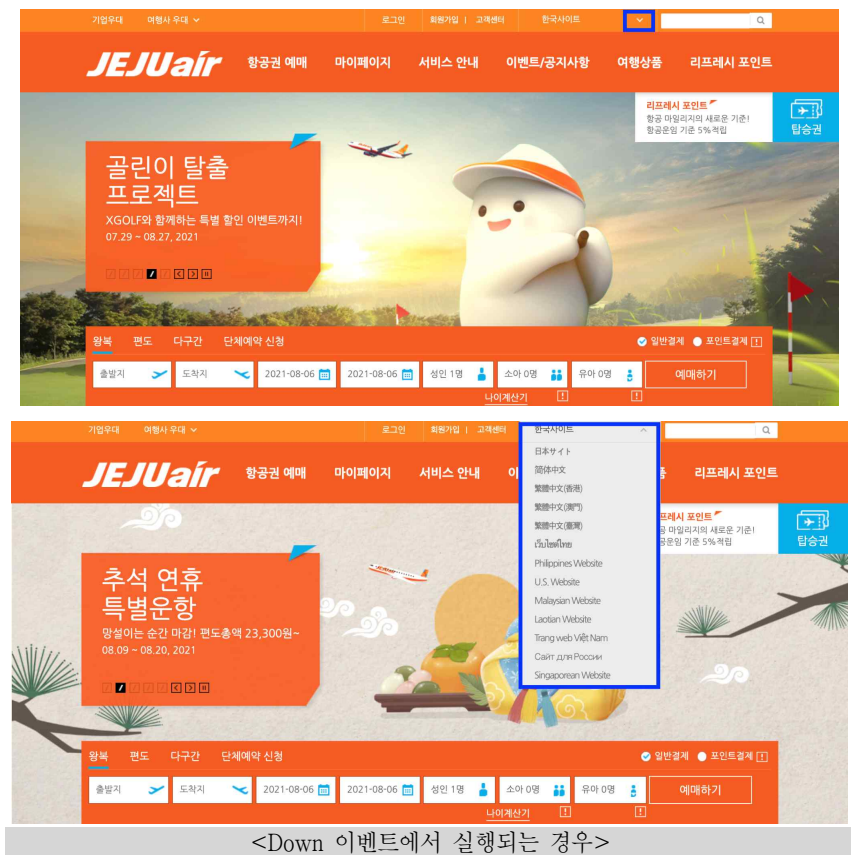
기업우대 여행사 우대 로그인 회원가입 고객센터 한국사이트

JEJUair 항공권 예매 마이페이지 서비스 안내 이벤트/공지사항 여행상품 리프레시 포인트

리프레시 포인트
항공 마일리지의 새로운 기준!
항공운임 기준 5%적립

탑승권

골린이 탈출 프로젝트
XGOLF와 함께하는 특별 할인 이벤트까지!
07.29 ~ 08.27, 2021

왕복 편도 다구간 단체예약 신청 일반결제 포인트결제
출발지 도착지 2021-08-06 2021-08-06 성인 1명 소아 0명 유아 0명 예매하기
나이계산기

기업우대 여행사 우대 로그인 회원가입 고객센터 한국사이트

JEJUair 항공권 예매 마이페이지 서비스 안내 리프레시 포인트

日本サイト
简体中文
繁體中文(香港)
繁體中文(澳門)
繁體中文(臺灣)
เว็บไซต์ไทย
Philippines Website
U.S. Website
Malaysian Website
Laotian Website
Trang web Việt Nam
Сайт для России
Singaporean Website

리프레시 포인트
항공 마일리지의 새로운 기준!
항공운임 기준 5%적립

탑승권

추석 연휴 특별운항
망설이는 순간 마감! 편도총액 23,300원~
08.09 ~ 08.20, 2021

왕복 편도 다구간 단체예약 신청 일반결제 포인트결제
출발지 도착지 2021-08-06 2021-08-06 성인 1명 소아 0명 유아 0명 예매하기
나이계산기

<Down 이벤트에서 실행되는 경우>